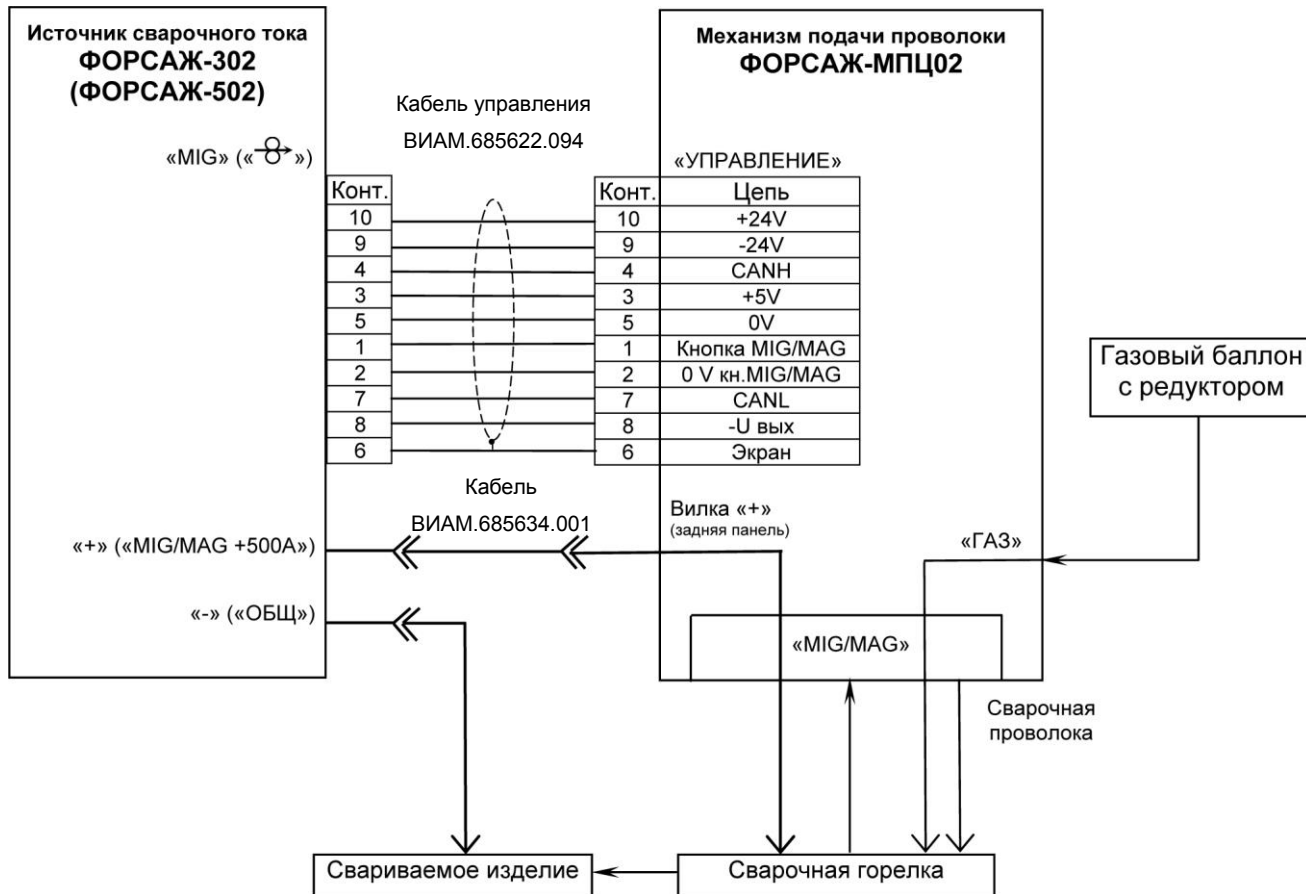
Источник сварочного тока
ФОРСАЖ-302
(ФОРСАЖ-502)

«MIG» («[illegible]»)

Кабель управления
ВИАМ.685622.094

Механизм подачи проволоки
ФОРСАЖ-МПЦ02

«УПРАВЛЕНИЕ»

| Конт. |
|---|
| 10 |
| 9 |
| 4 |
| 3 |
| 5 |
| 1 |
| 2 |
| 7 |
| 8 |
| 6 |

| Конт. | Цепь |
|---|---|
| 10 | +24V |
| 9 | -24V |
| 4 | CANH |
| 3 | +5V |
| 5 | 0V |
| 1 | Кнопка MIG/MAG |
| 2 | 0 V кн.MIG/MAG |
| 7 | CANL |
| 8 | -U вых |
| 6 | Экран |

Газовый баллон с редуктором

Кабель
ВИАМ.685634.001

Вилка «+»
(задняя панель)

«ГАЗ»

«+» («MIG/MAG +500A»)

«-» («ОБЩ»)

«MIG/MAG»

Сварочная проволока

Свариваемое изделие

Сварочная горелка